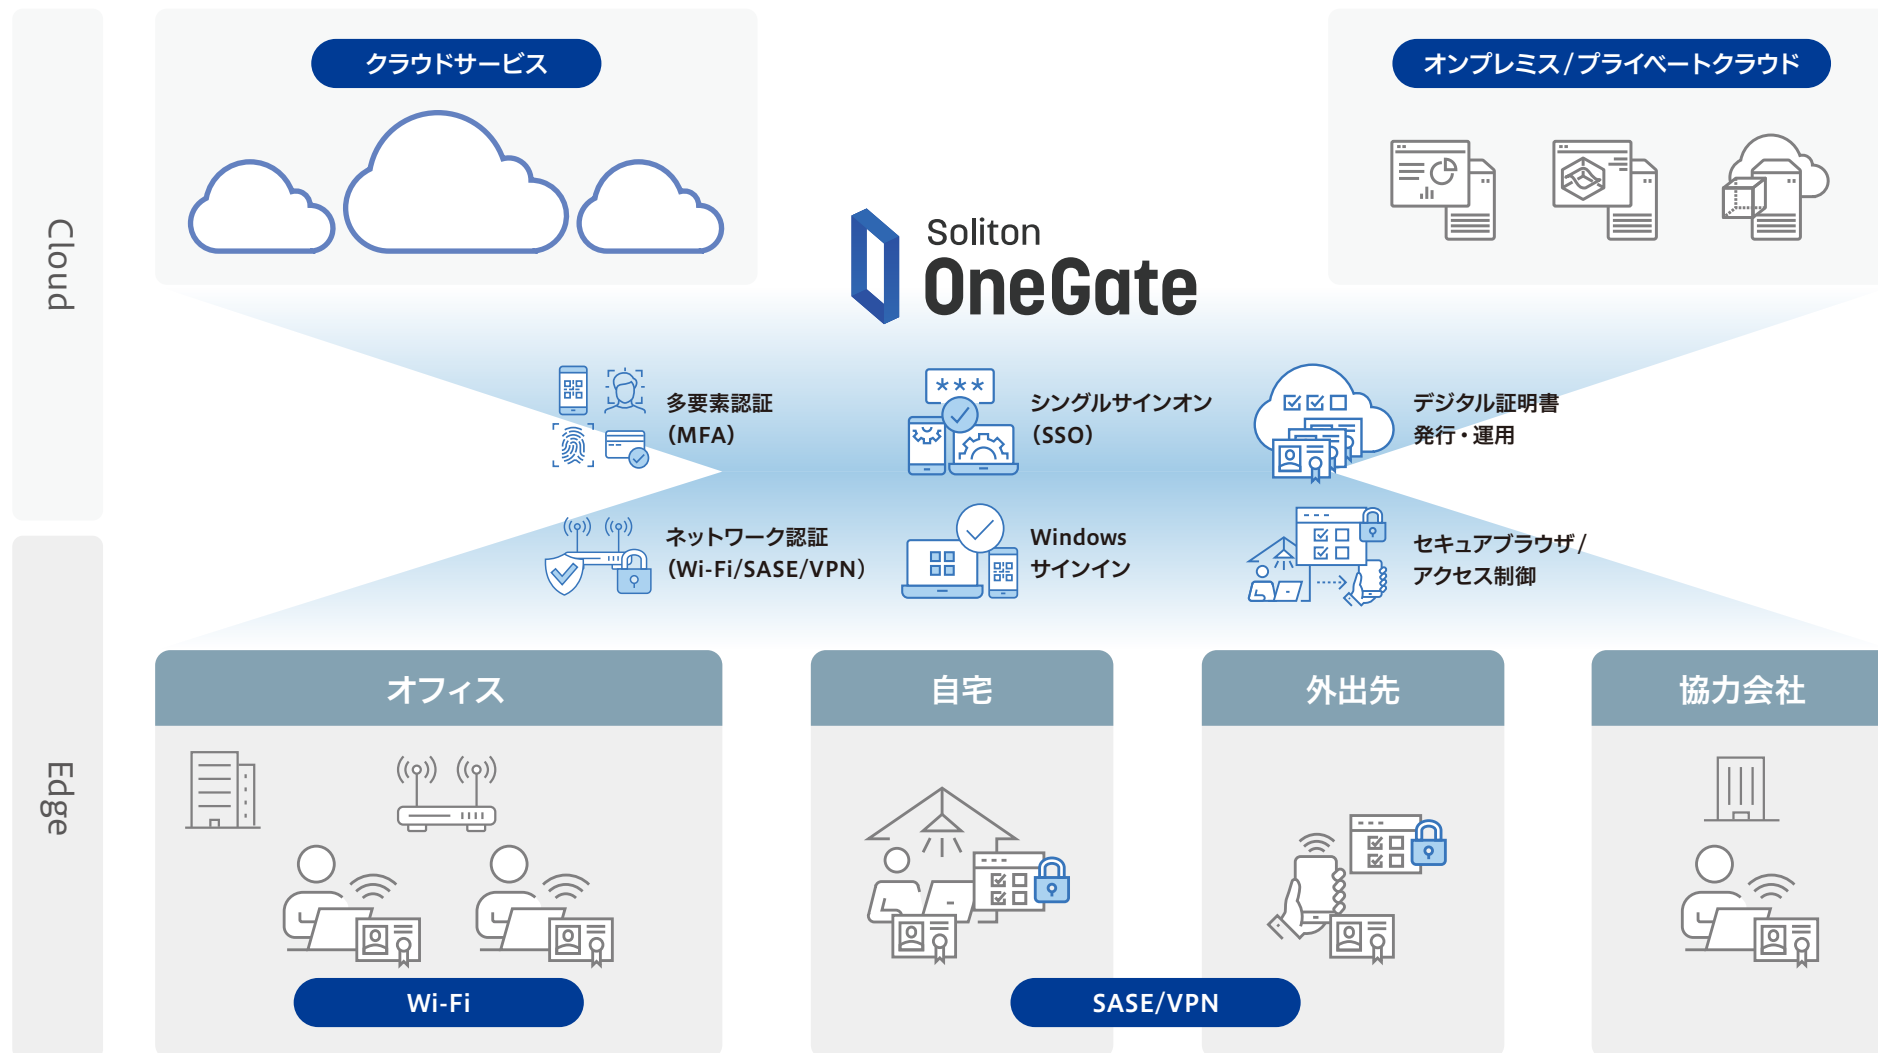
Cloud

クラウドサービス

オンプレミス/プライベートクラウド

Soliton
OneGate

多要素認証
(MFA)

シングルサインオン
(SSO)

デジタル証明書
発行・運用

ネットワーク認証
(Wi-Fi/SASE/VPN)

Windows
サインイン

セキュアブラウザ/
アクセス制御

Edge

オフィス

自宅

外出先

協力会社

Wi-Fi

SASE/VPN